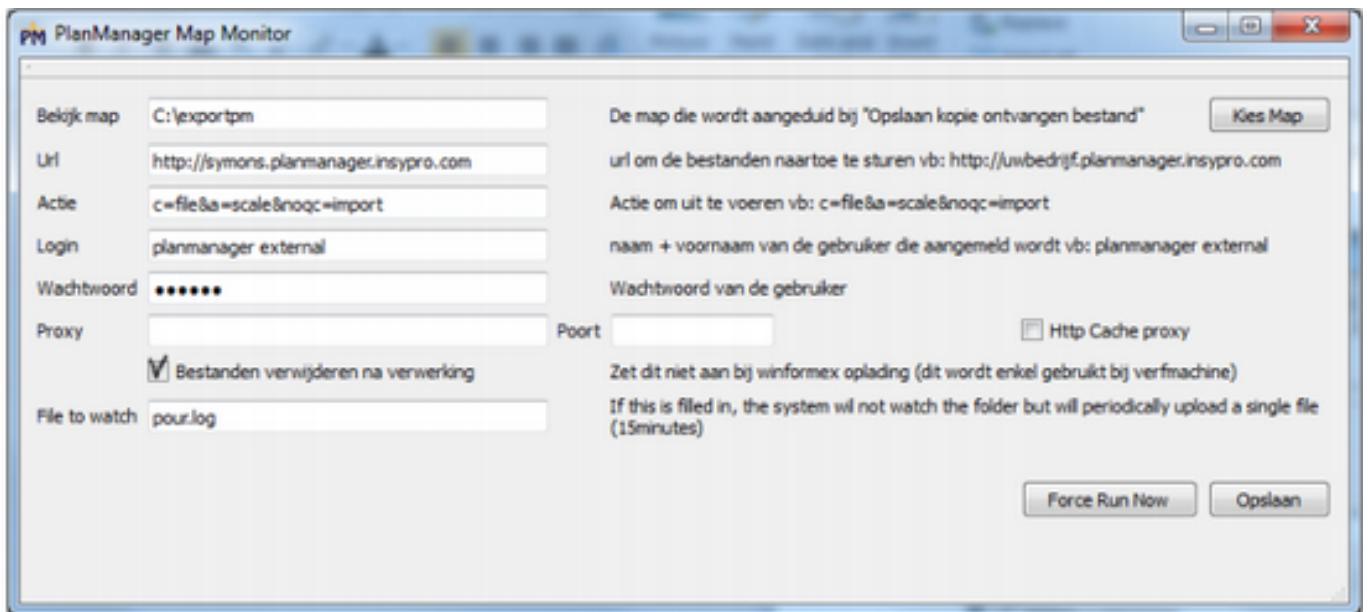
PM PlanManager Map Monitor

Bekijk map C:\exportpm
De map die wordt aangeduid bij "Opslaan kopie ontvangen bestand"
Kies Map

Url http://symons.planmanager.insypro.com
url om de bestanden naartoe te sturen vb: http://uwbedrijf.planmanager.insypro.com

Actie c=file&a=scale&noqc=import
Actie om uit te voeren vb: c=file&a=scale&noqc=import

Login planmanager external
naam + voornaam van de gebruiker die aangemeld wordt vb: planmanager external

Wachtwoord ••••••
Wachtwoord van de gebruiker

Proxy
Poort
Http Cache proxy

Bestanden verwijderen na verwerking
Zet dit niet aan bij winformex oplading (dit wordt enkel gebruikt bij verfmachine)

File to watch pour.log
If this is filled in, the system wil not watch the folder but will periodically upload a single file (15minutes)

Force Run Now
Opslaan